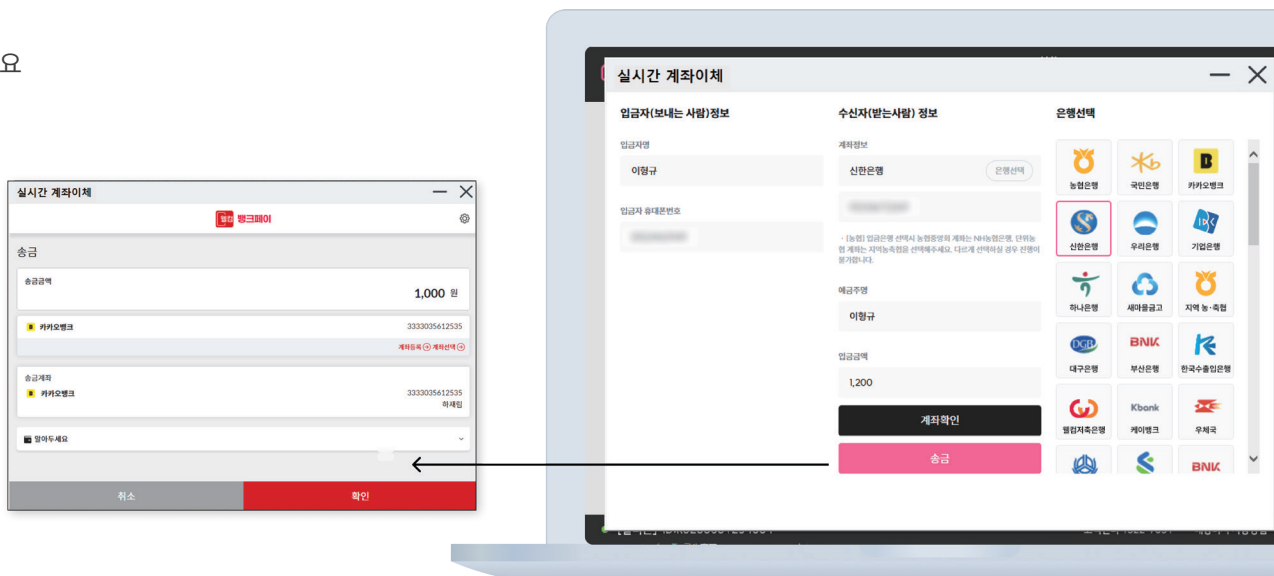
요

실시간 계좌이체

웰컴 뱅크페이

송금

송금금액

1,000 원

카카오뱅크 3333035612535

계좌등록 ⊕ 계좌선택 ⊕

송금계좌

카카오뱅크 3333035612535

하재림

알아두세요

취소

확인

실시간 계좌이체

입금자(보내는 사람)정보

입금자명

이형규

입금자 휴대폰번호

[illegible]

수신자(받는사람) 정보

계좌정보

신한은행 은행선택

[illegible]

* [농협] 입금은행 선택시 농협중앙회 계좌는 NH농협은행, 단위농협 계좌는 지역농축협을 선택해주세요. 다르게 선택하실 경우 진행이 불가합니다.

예금주명

이형규

입금금액

1,200

계좌확인

송금

은행선택

| 농협은행 | 국민은행 | 카카오뱅크 |
|---|---|---|
| 신한은행 | 우리은행 | 기업은행 |
| 하나은행 | 새마을금고 | 지역 농·축협 |
| 대구은행 | BNK 부산은행 | 한국수출입은행 |
| 웰컴저축은행 | Kbank 케이뱅크 | 우체국 |
| | | BNK |